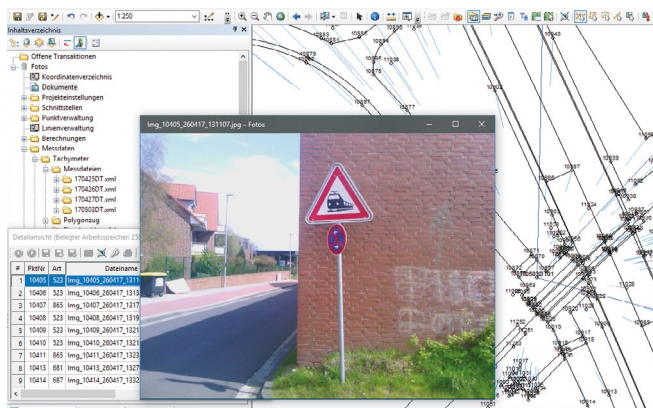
1:250

Inhaltsverzeichnis

Offene Transaktionen
Fotos
Koordinatenverzeichnis
Dokumente
Projekteinstellungen
Schnittstellen
Punktverwaltung
Linienverwaltung
Berechnungen
Messdaten
Tachymeter
Messdateien
170425DT.xml
170426DT.xml
170427DT.xml
170503DT.xml
Polygonzug

Detailansicht (Belegter Arbeitsspeicher: 2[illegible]

| # | PktNr | Art | Dateiname |
|---|---|---|---|
| 1 | 10405 | 523 | Img_10405_260417_1311 |
| 2 | 10406 | 523 | Img_10406_260417_1313 |
| 3 | 10407 | 865 | Img_10407_260417_1317 |
| 4 | 10408 | 523 | Img_10408_260417_1319 |
| 5 | 10409 | 523 | Img_10409_260417_1321 |
| 6 | 10410 | 523 | Img_10410_260417_1321 |
| 7 | 10411 | 865 | Img_10411_260417_1323 |
| 8 | 10413 | 681 | Img_10413_260417_1327 |
| 9 | 10414 | 687 | Img_10414_260417_1332 |

Img_10405_260417_131107.jpg – Fotos